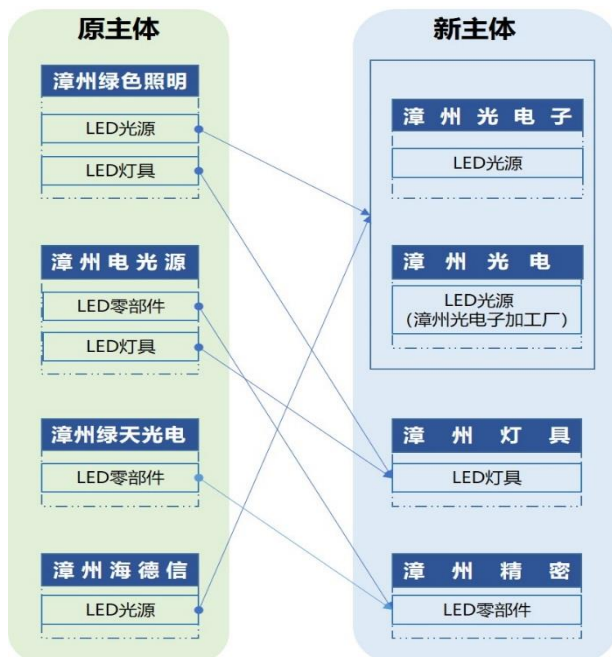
原主体

漳州绿色照明
LED光源
LED灯具

漳州电光源
LED零部件
LED灯具

漳州绿天光电
LED零部件

漳州海德信
LED光源

新主体

漳州光电子
LED光源

漳州光电
LED光源
（漳州光电子加工厂）

漳州灯具
LED灯具

漳州精密
LED零部件